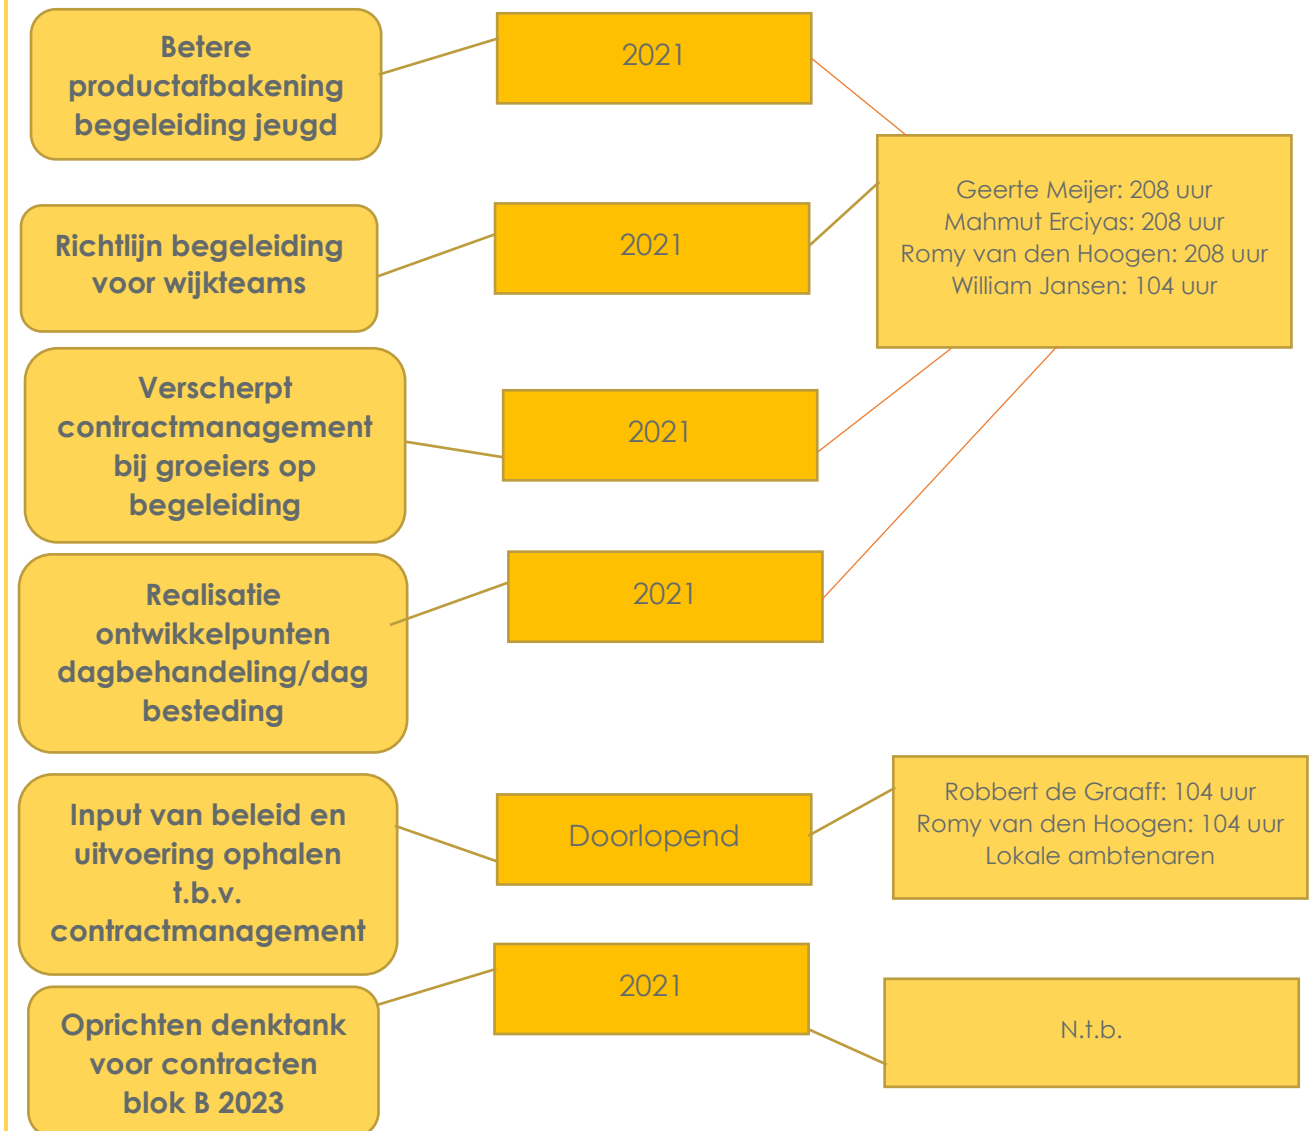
Betere productafbakening begeleiding jeugd

2021

Richtlijn begeleiding voor wijkteams

2021

Geerte Meijer: 208 uur
Mahmut Erciyas: 208 uur
Romy van den Hoogen: 208 uur
William Jansen: 104 uur

Verscherpt contractmanagement bij groeiers op begeleiding

2021

Realisatie ontwikkelpunten dagbehandeling/dag besteding

2021

Input van beleid en uitvoering ophalen t.b.v. contractmanagement

Doorlopend

Robbert de Graaff: 104 uur
Romy van den Hoogen: 104 uur
Lokale ambtenaren

Oprichten denktank voor contracten blok B 2023

2021

N.t.b.